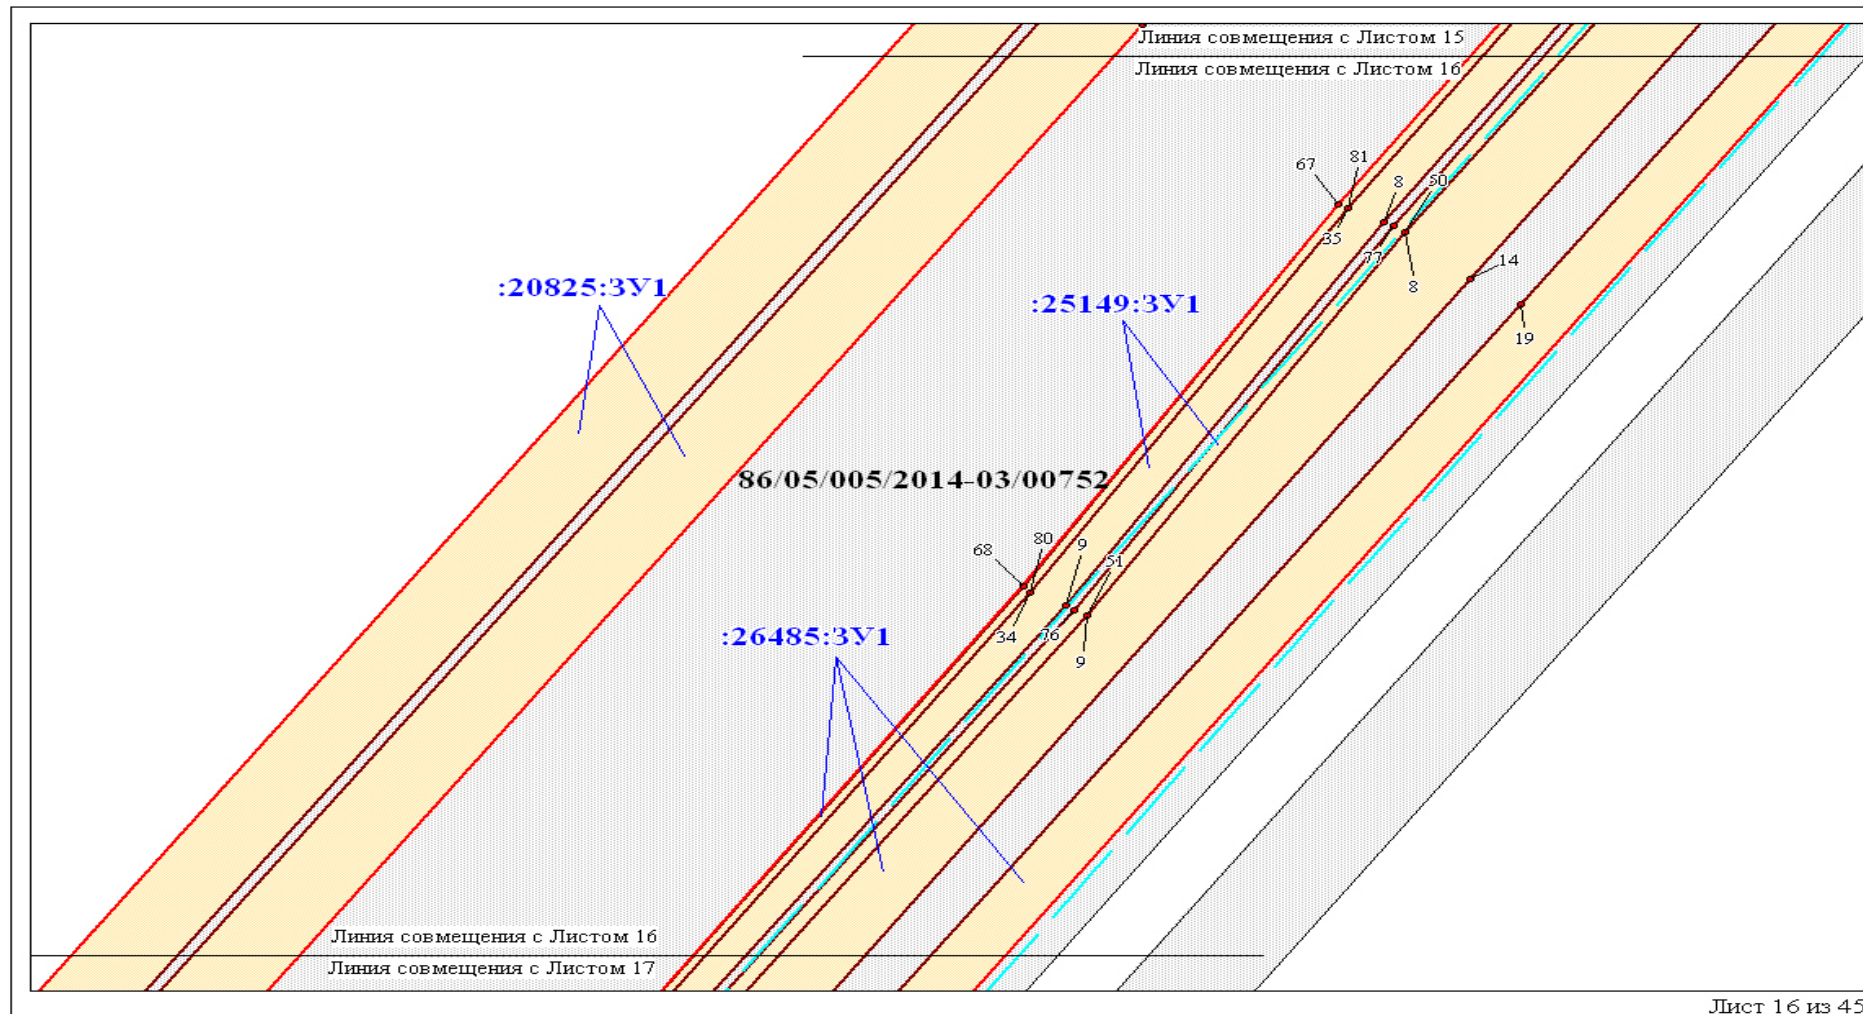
Линия совмещения с Листом 15
Линия совмещения с Листом 16

67
81
8
50
35
77
8
14
19

:20825:ЗУ1

:25149:ЗУ1

86/05/005/2014-03/00752

68
80
9
51
34
76
9

:26485:ЗУ1

Линия совмещения с Листом 16
Линия совмещения с Листом 17

Лист 16 из 45